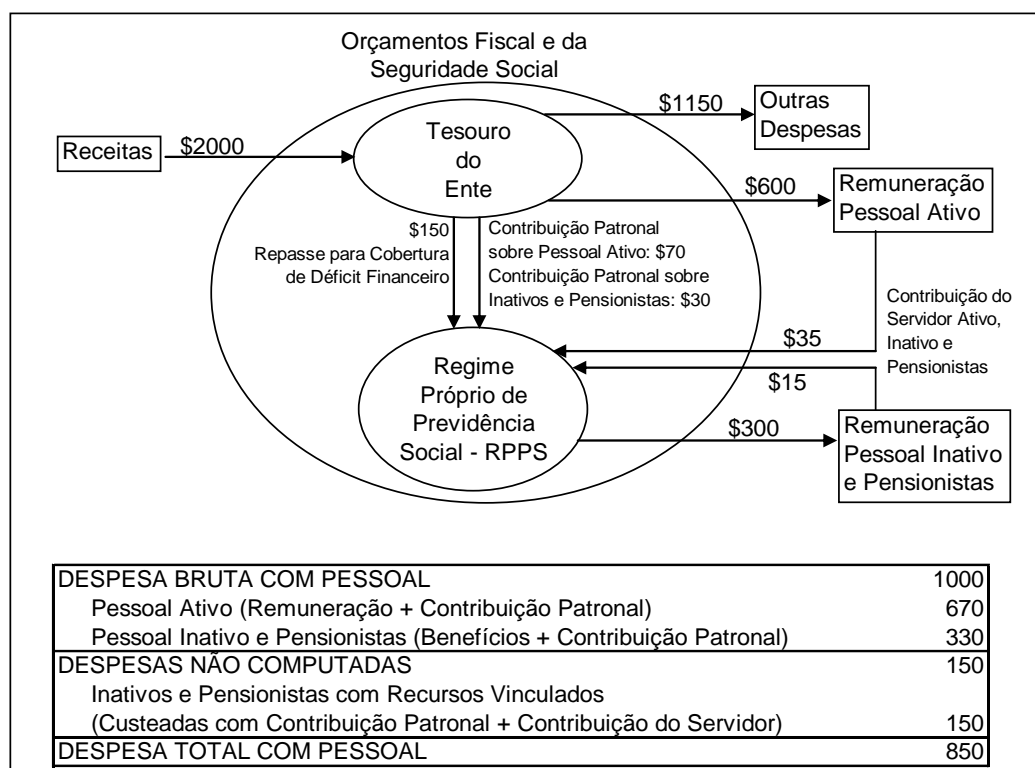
Orçamentos Fiscal e da Seguridade Social

Receitas

$2000

Tesouro do Ente

$1150

Outras Despesas

$600

Remuneração Pessoal Ativo

$150
Repasse para Cobertura de Déficit Financeiro

Contribuição Patronal sobre Pessoal Ativo: $70
Contribuição Patronal sobre Inativos e Pensionistas: $30

Contribuição do Servidor Ativo, Inativo e Pensionistas

$35

$15

Regime Próprio de Previdência Social - RPPS

$300

Remuneração Pessoal Inativo e Pensionistas

| | |
|---|---|
| DESPESA BRUTA COM PESSOAL | 1000 |
| Pessoal Ativo (Remuneração + Contribuição Patronal) | 670 |
| Pessoal Inativo e Pensionistas (Benefícios + Contribuição Patronal) | 330 |
| DESPESAS NÃO COMPUTADAS | 150 |
| Inativos e Pensionistas com Recursos Vinculados (Custeadas com Contribuição Patronal + Contribuição do Servidor) | 150 |
| DESPESA TOTAL COM PESSOAL | 850 |